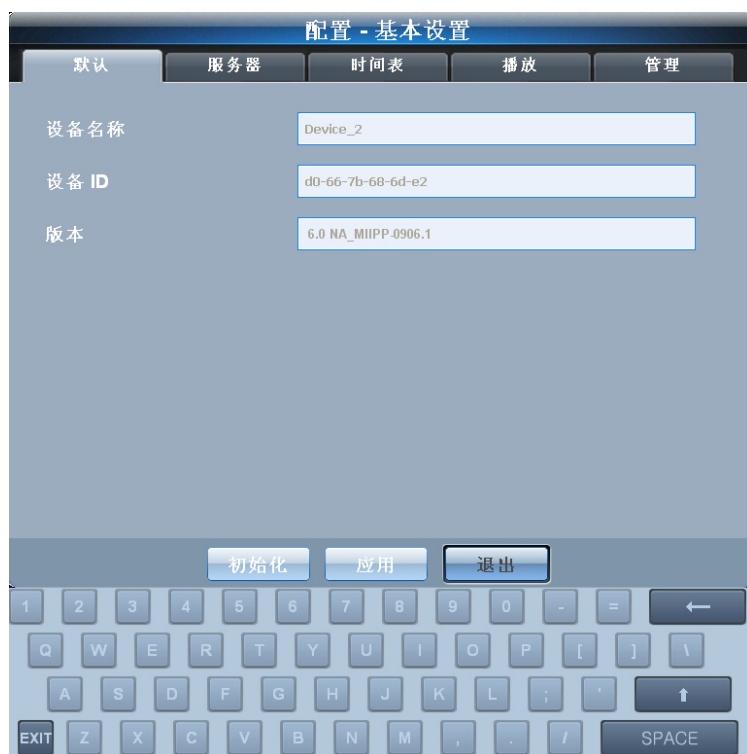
配置 - 基本设置

默认 | 服务器 | 时间表 | 播放 | 管理

设备名称 Device_2

设备 ID d0-66-7b-68-6d-e2

版本 6.0 NA_MIIPP-0906.1

初始化 应用 退出

1 2 3 4 5 6 7 8 9 0 - = ⟵
Q W E R T Y U I O P [ ] \
A S D F G H J K L ; ' ⬆
EXIT Z X C V B N M , . / SPACE